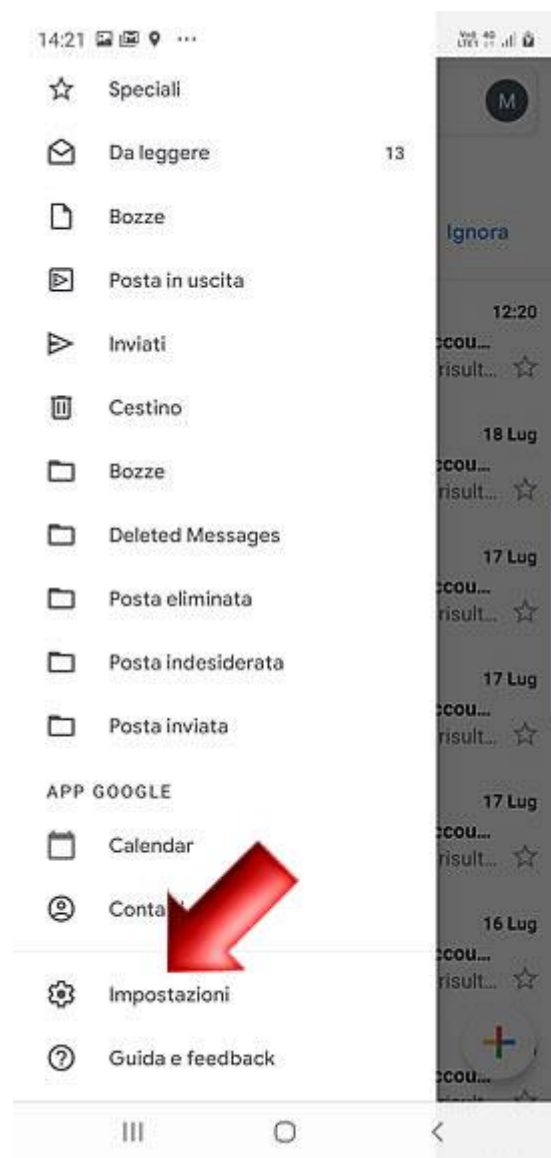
14:21 ···

Speciali

Da leggere 13

Bozze

Posta in uscita

Inviati

Cestino

Bozze

Deleted Messages

Posta eliminata

Posta indesiderata

Posta inviata

APP GOOGLE

Calendar

Conta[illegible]

Impostazioni

Guida e feedback

M

Ignora

12:20
ccou...
risult...

18 Lug
ccou...
risult...

17 Lug
ccou...
risult...

17 Lug
ccou...
risult...

17 Lug
ccou...
risult...

16 Lug
ccou...
risult...

ccou...